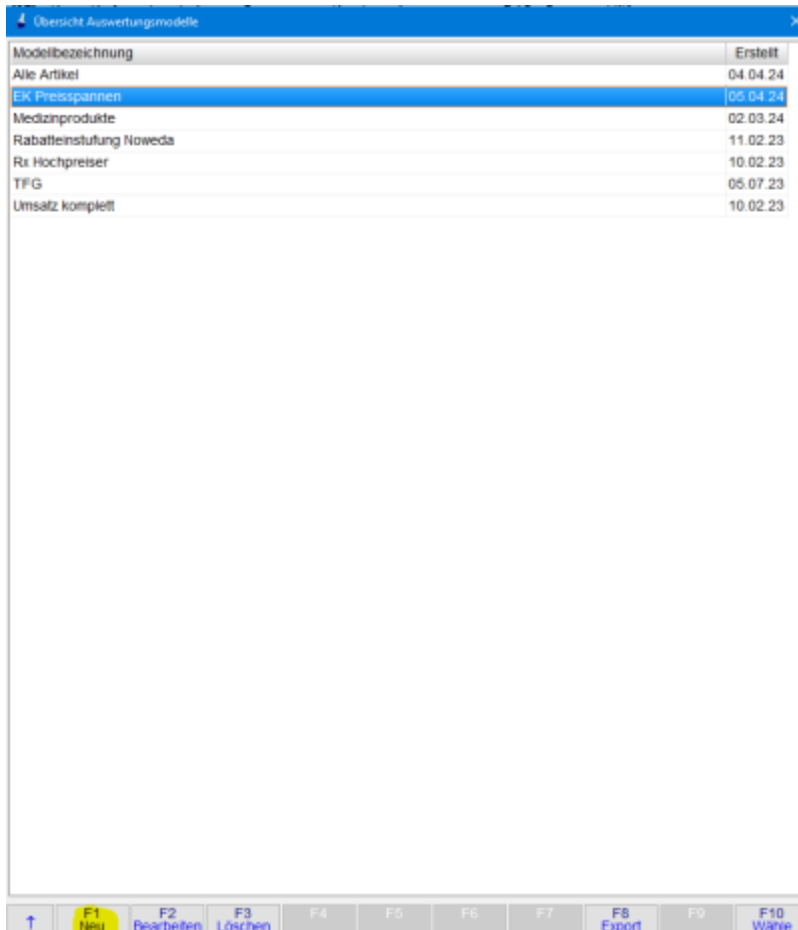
Übersicht Auswertungsmodelle

| Modellbezeichnung | Erstellt |
|---|---|
| Alle Artikel | 04.04.24 |
| EK Preisspannen | 05.04.24 |
| Medizinprodukte | 02.03.24 |
| Rabatteinstufung Noweda | 11.02.23 |
| Rx Hochpreiser | 10.02.23 |
| TFG | 05.07.23 |
| Umsatz komplett | 10.02.23 |

↑ F1 Neu F2 Bearbeiten F3 Löschen F4 F5 F6 F7 F8 Export F9 F10 Wähle